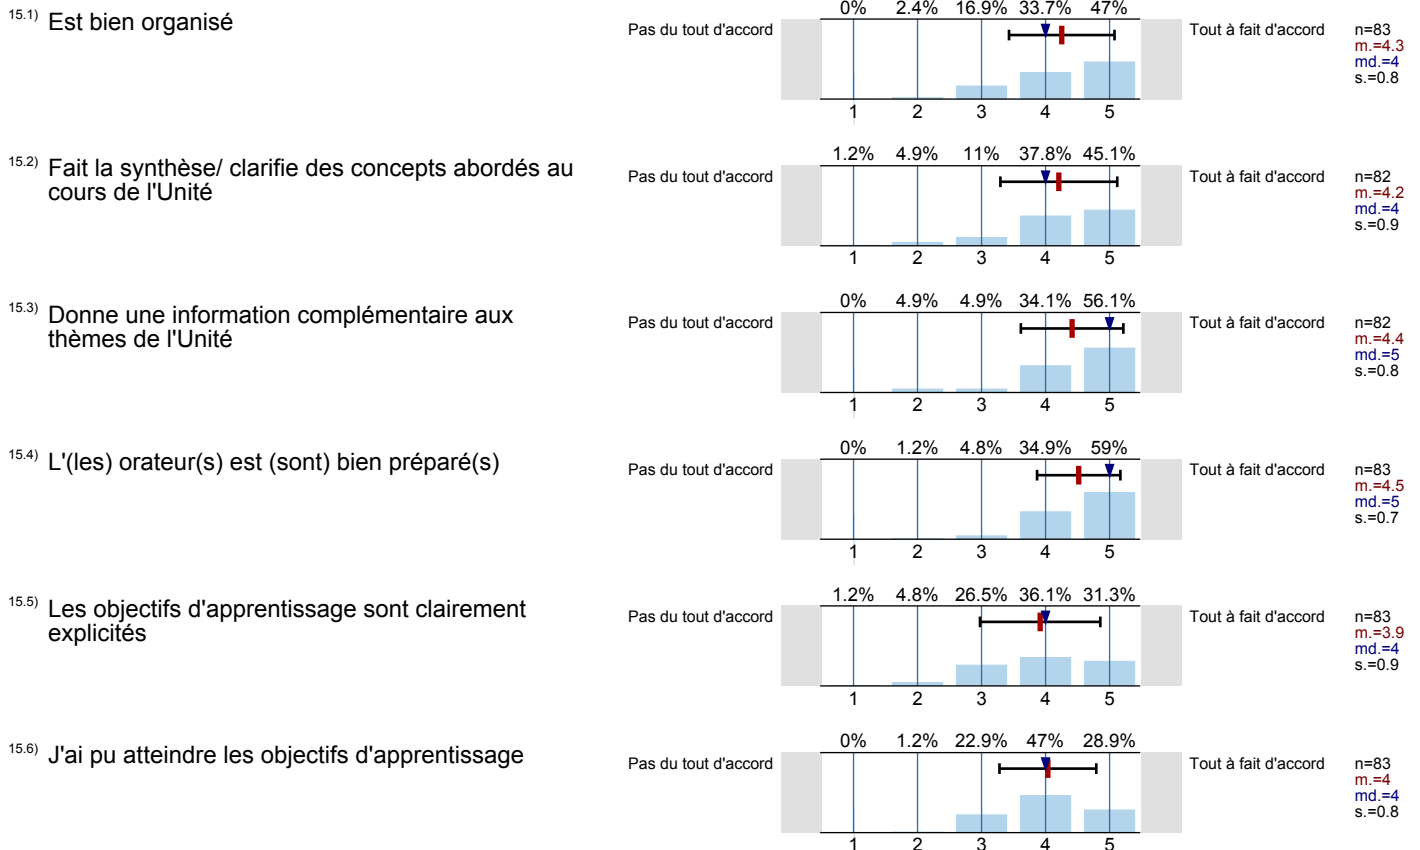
15.1) Est bien organisé

Pas du tout d'accord

| 0% | 2.4% | 16.9% | 33.7% | 47% |
|---|---|---|---|---|
| 1 | 2 | 3 | 4 | 5 |

Tout à fait d'accord

n=83
m.=4.3
md.=4
s.=0.8

15.2) Fait la synthèse/ clarifie des concepts abordés au cours de l'Unité

Pas du tout d'accord

| 1.2% | 4.9% | 11% | 37.8% | 45.1% |
|---|---|---|---|---|
| 1 | 2 | 3 | 4 | 5 |

Tout à fait d'accord

n=82
m.=4.2
md.=4
s.=0.9

15.3) Donne une information complémentaire aux thèmes de l'Unité

Pas du tout d'accord

| 0% | 4.9% | 4.9% | 34.1% | 56.1% |
|---|---|---|---|---|
| 1 | 2 | 3 | 4 | 5 |

Tout à fait d'accord

n=82
m.=4.4
md.=5
s.=0.8

15.4) L'(les) orateur(s) est (sont) bien préparé(s)

Pas du tout d'accord

| 0% | 1.2% | 4.8% | 34.9% | 59% |
|---|---|---|---|---|
| 1 | 2 | 3 | 4 | 5 |

Tout à fait d'accord

n=83
m.=4.5
md.=5
s.=0.7

15.5) Les objectifs d'apprentissage sont clairement explicités

Pas du tout d'accord

| 1.2% | 4.8% | 26.5% | 36.1% | 31.3% |
|---|---|---|---|---|
| 1 | 2 | 3 | 4 | 5 |

Tout à fait d'accord

n=83
m.=3.9
md.=4
s.=0.9

15.6) J'ai pu atteindre les objectifs d'apprentissage

Pas du tout d'accord

| 0% | 1.2% | 22.9% | 47% | 28.9% |
|---|---|---|---|---|
| 1 | 2 | 3 | 4 | 5 |

Tout à fait d'accord

n=83
m.=4
md.=4
s.=0.8